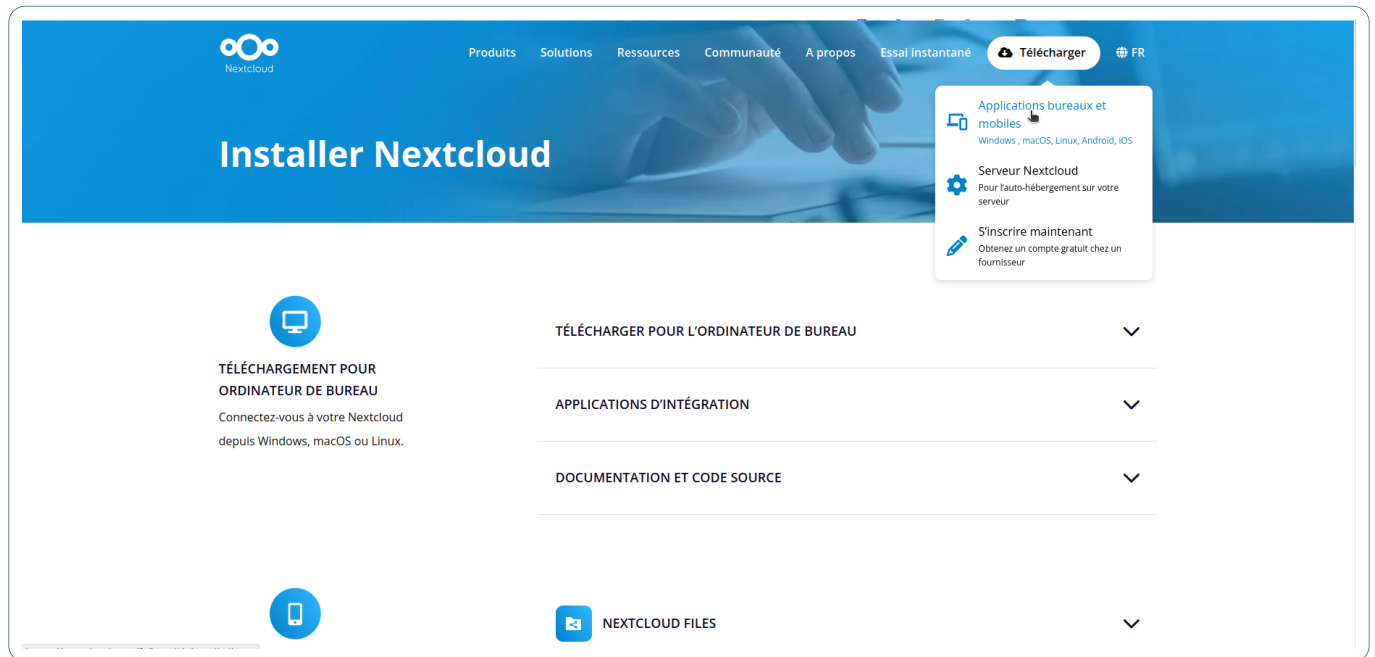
Nextcloud

Produits Solutions Ressources Communauté A propos Essai instantané Télécharger FR

Installer Nextcloud

Applications bureaux et mobiles
Windows , macOS, Linux, Android, iOS

Serveur Nextcloud
Pour l'auto-hébergement sur votre serveur

S'inscrire maintenant
Obtenez un compte gratuit chez un fournisseur

TÉLÉCHARGEMENT POUR ORDINATEUR DE BUREAU
Connectez-vous à votre Nextcloud depuis Windows, macOS ou Linux.

TÉLÉCHARGER POUR L'ORDINATEUR DE BUREAU

APPLICATIONS D'INTÉGRATION

DOCUMENTATION ET CODE SOURCE

NEXTCLOUD FILES

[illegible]